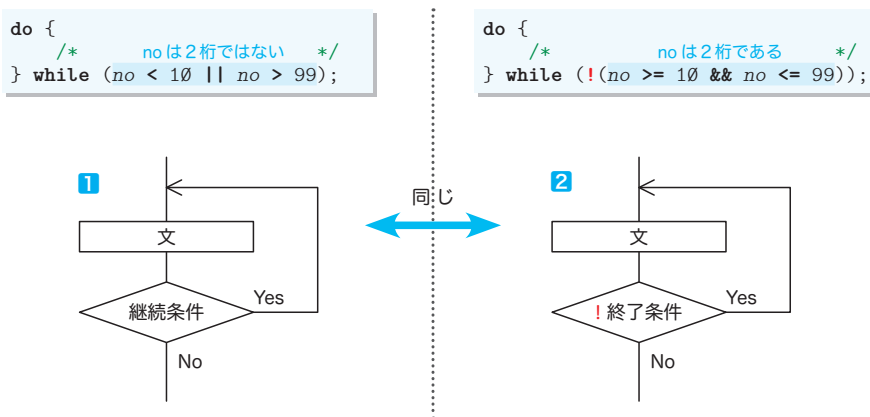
do {
    /*         noは2桁ではない    */
} while (no < 10 || no > 99);

do {
    /*         noは2桁である      */
} while (!(no >= 10 && no <= 99));

1

文

継続条件

Yes

No

同じ

2

文

! 終了条件

Yes

No